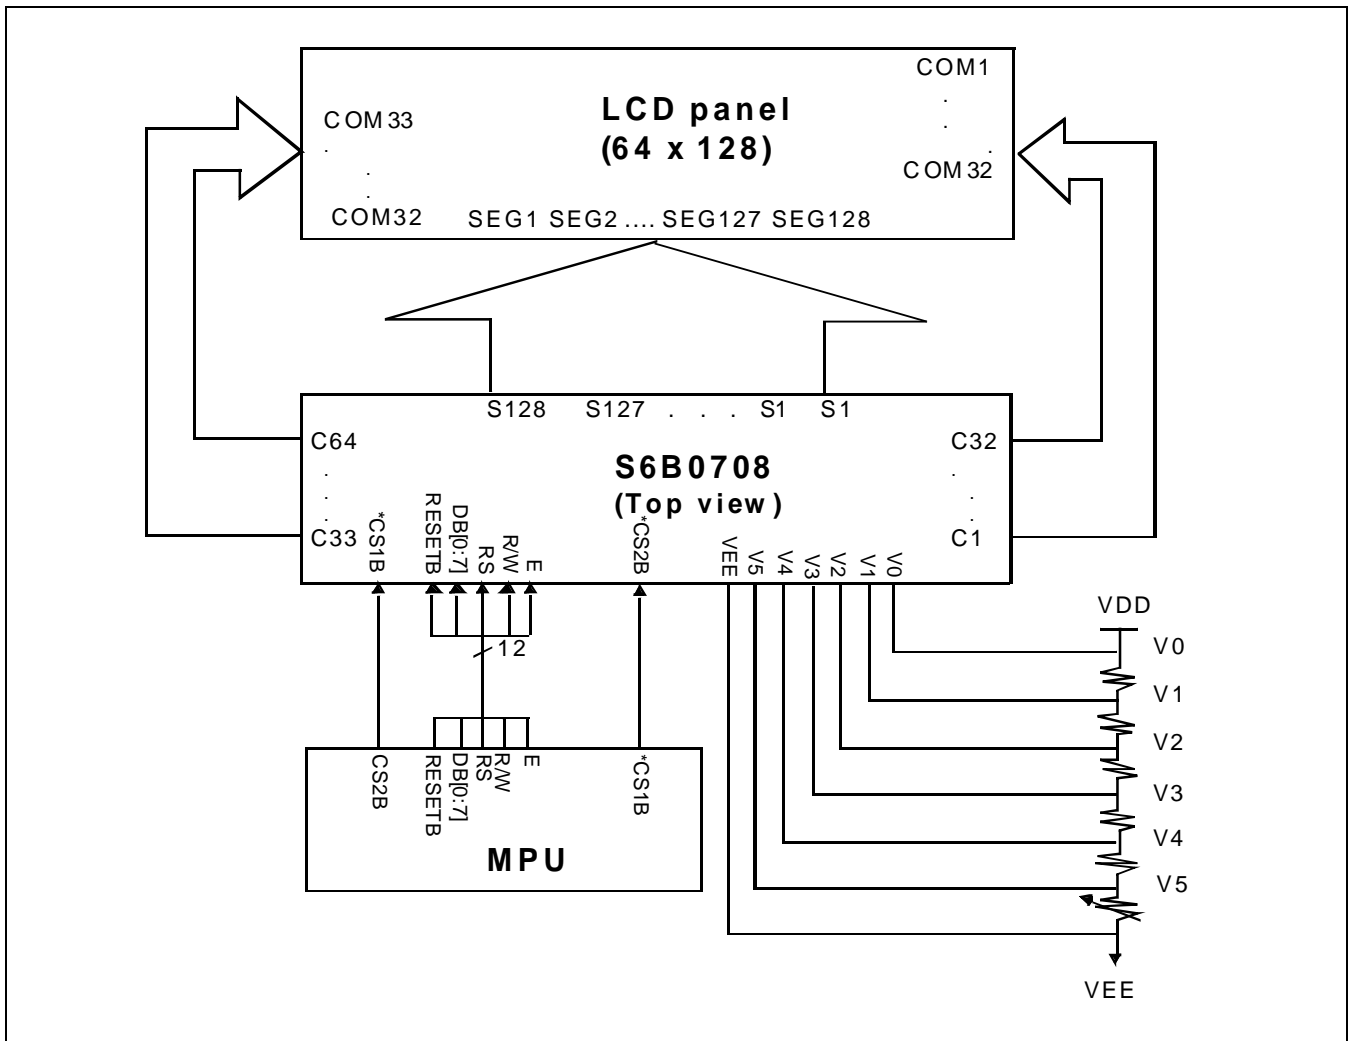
COM1
.
.
.
COM 32

LCD panel
(64 x 128)

COM 33
.
.
.
COM32

SEG1 SEG2 .... SEG127 SEG128

S128 S127 . . . S1 S1

C64
.
.
C33

S6B0708
(Top view)

C32
.
.
C1

*CS1B
RESETB
DB[0:7]
RS
R/W
E
*CS2B
VEE
V5
V4
V3
V2
V1
V0

12

CS2B
RESETB
DB[0:7]
RS
R/W
E
*CS1B

MPU

VDD
V0
V1
V2
V3
V4
V5
VEE